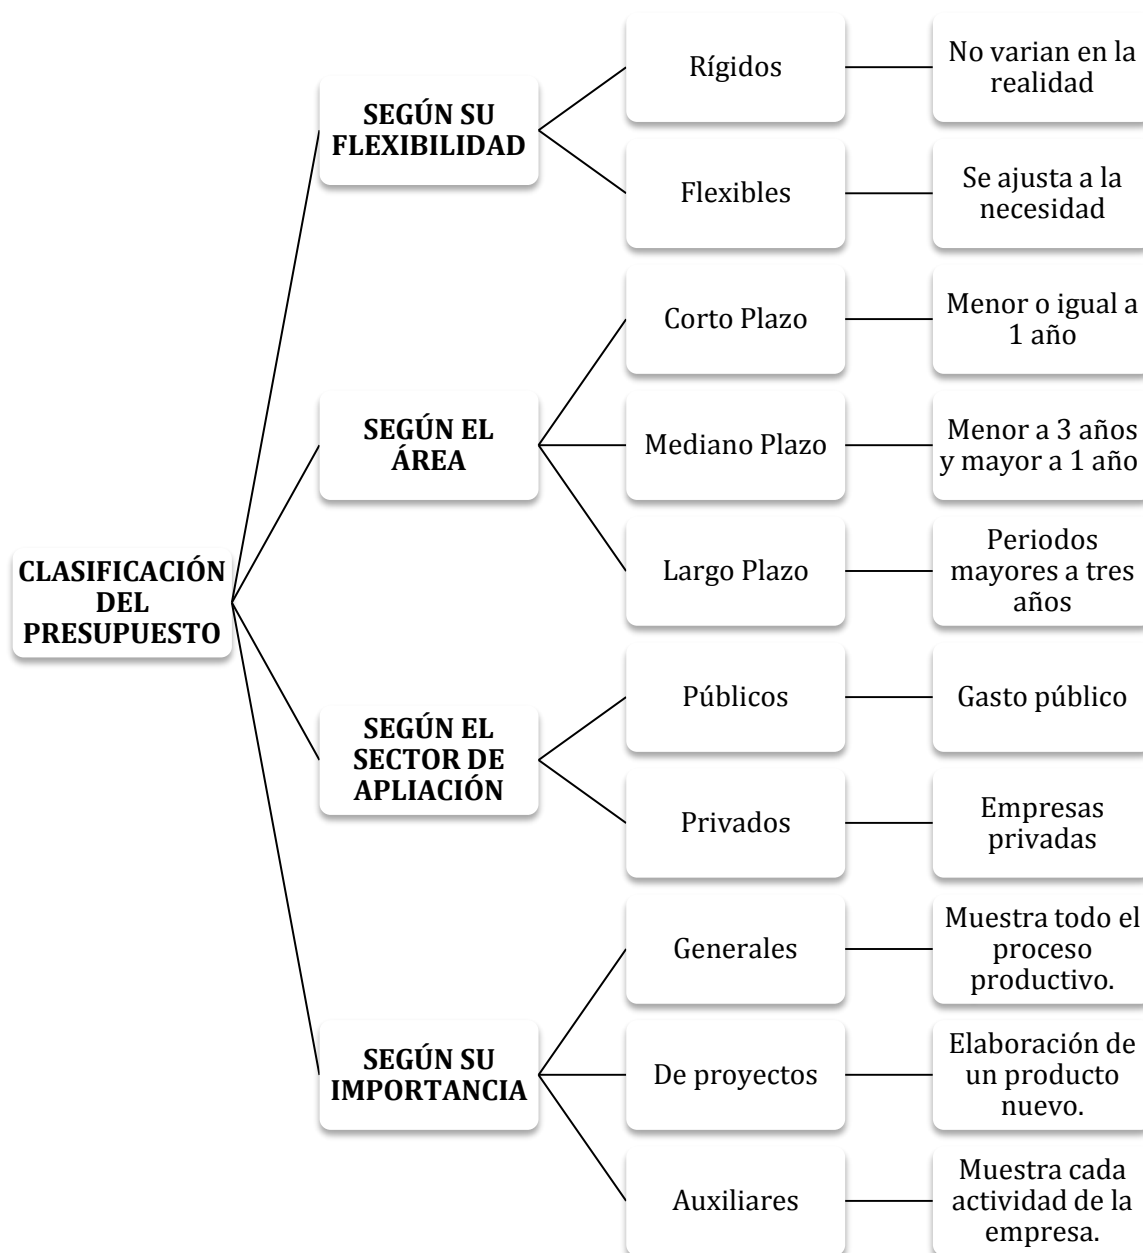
CLASIFICACIÓN DEL PRESUPUESTO

SEGÚN SU FLEXIBILIDAD

Rígidos

No varian en la realidad

Flexibles

Se ajusta a la necesidad

SEGÚN EL ÁREA

Corto Plazo

Menor o igual a 1 año

Mediano Plazo

Menor a 3 años y mayor a 1 año

Largo Plazo

Periodos mayores a tres años

SEGÚN EL SECTOR DE APLIACIÓN

Públicos

Gasto público

Privados

Empresas privadas

SEGÚN SU IMPORTANCIA

Generales

Muestra todo el proceso productivo.

De proyectos

Elaboración de un producto nuevo.

Auxiliares

Muestra cada actividad de la empresa.